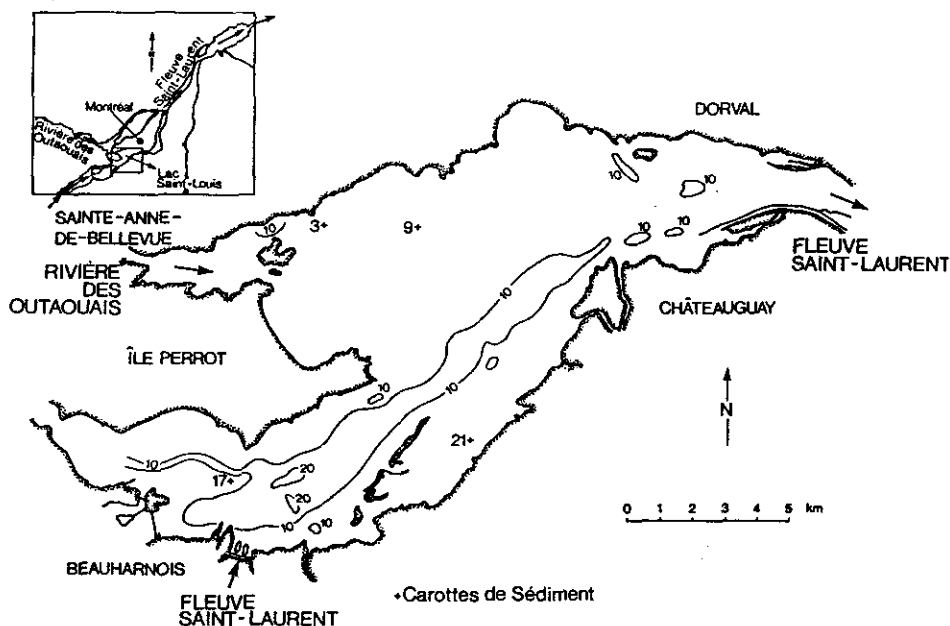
N
Fleuve Saint-Laurent
Montréal
Rivière des Outaouais
Lac Saint-Louis

DORVAL

SAINTE-ANNE-DE-BELLEVUE

RIVIÈRE DES OUTAOUAIS

FLEUVE SAINT-LAURENT

CHÂTEAUGUAY

ÎLE PERROT

BEAUHARNOIS

FLEUVE SAINT-LAURENT

10
10
10
10
10
10
10
10
10
10
20
20
3+
9+
17+
21+

N

0 1 2 3 4 5 km

+Carottes de Sédiment